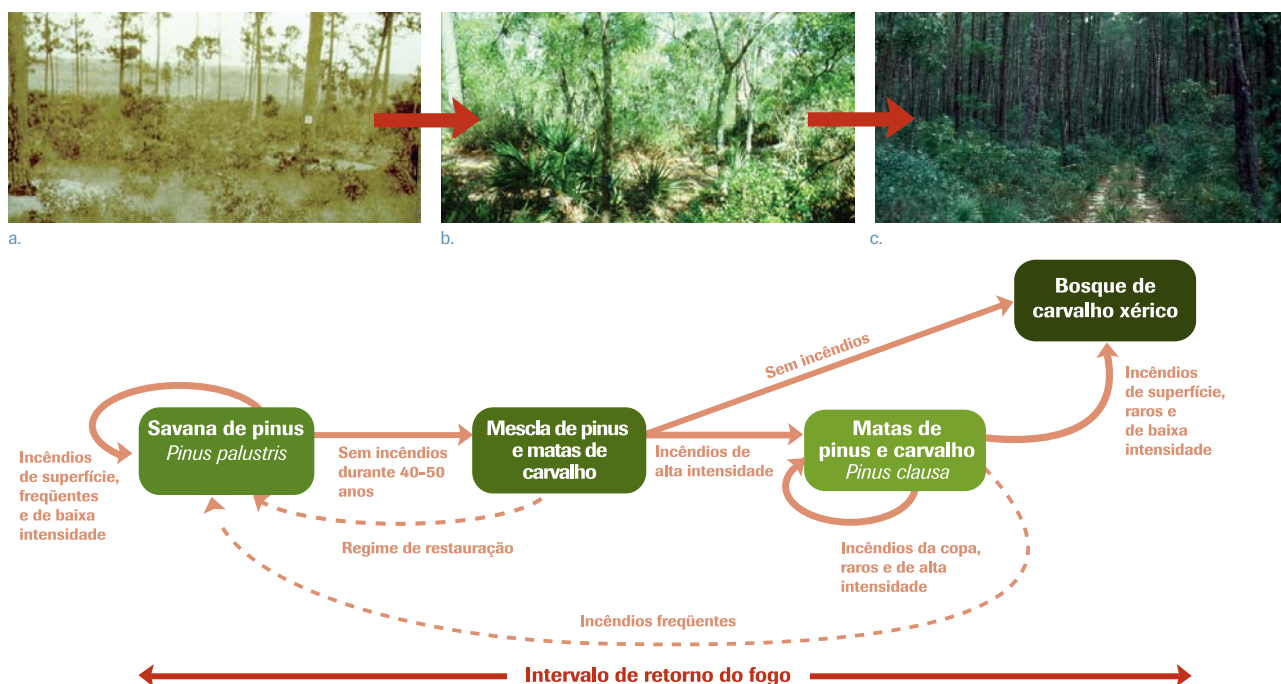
a.

b.

c.

Bosque de carvalho xérico

Sem incêndios

Incêndios de superfície, raros e de baixa intensidade

Incêndios de superfície, freqüentes e de baixa intensidade

Savana de pinus
*Pinus palustris*

Sem incêndios durante 40-50 anos

Mescla de pinus e matas de carvalho

Incêndios de alta intensidade

Matas de pinus e carvalho
*Pinus clausa*

Regime de restauração

Incêndios da copa, raros e de alta intensidade

Incêndios freqüentes

Intervalo de retorno do fogo